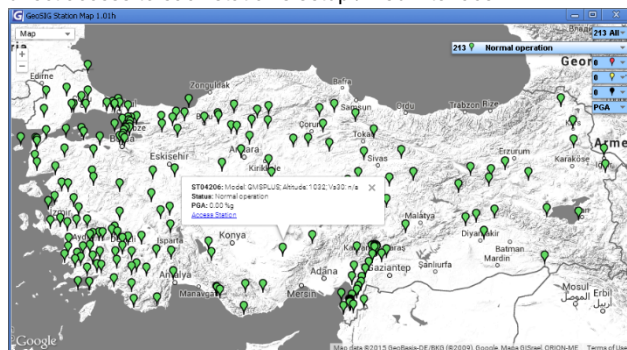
GeoSIG Station Map 1.01h

Map

213 All

213 Normal operation

0
0
0
PGA

Georg
Arme

Edirne
Zonguldak
Samsun
Ordu
Trabzon
Rize
Eskisehir
Ankara
Çorum
Tokat
Kirikkale
Sivas
Erzurum
Karaköse
Isparta
Konya
Malatya
Diyarbakir
Batman
Antalya
Adana
Gaziantep
Sanliurfa
Mardin
Manavgat
Mersin
Mosul
Erbil

ST04206: Model: GMSPLUS; Altitude: 1032; Vs30: n/a
Status: Normal operation
PGA: 0.00 %g
Access Station

Google
Map data ©2015 GeoBasis-DE/BKG (©2009) Google, Mapa GISrael, ORION-ME Terms of Use